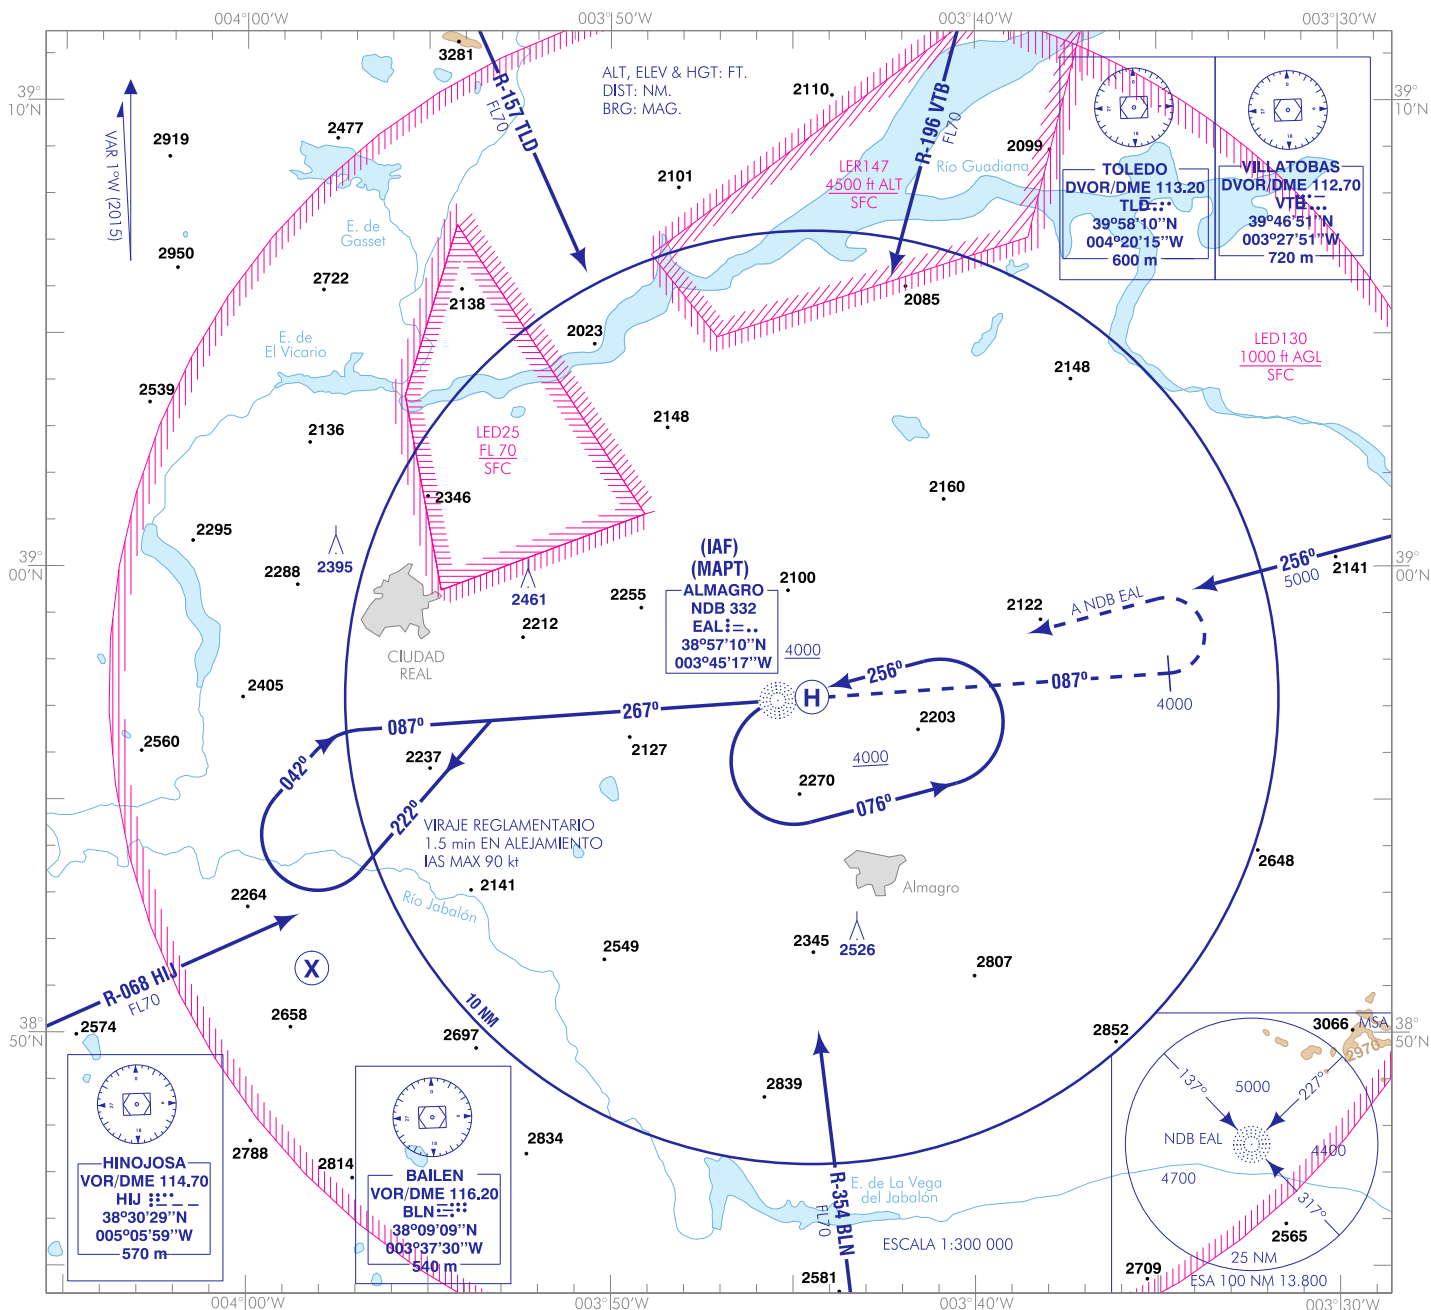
004°00'W
003°50'W
003°40'W
003°30'W
39°
10'N
39°
10'N
3281
R-157 TLD
FL70
ALT, ELEV & HGT: FT.
DIST: NM.
BRG: MAG.
2110
R-196 VTB
FL70
VAR 1°W (2015)
2919
2477
2101
LER147
4500 ft ALT
SFC
Río Guadiana
2099
TOLEDO
DVOR/DME 113.20
TLD
39°58'10''N
004°20'15''W
600 m
VILLATOBAS
DVOR/DME 112.70
VTB
39°46'51''N
003°27'51''W
720 m
E. de
Gasset
2950
2722
2138
2085
E. de
El Vicario
2023
LED130
1000 ft AGL
SFC
2539
2148
2136
2148
LED25
FL 70
SFC
2160
2346
2295
39°
00'N
39°
00'N
2395
2288
(IAF)
(MAPT)
ALMAGRO
NDB 332
EAL
38°57'10''N
003°45'17''W
2100
2255
2461
256°
5000
2141
2122
A NDB EAL
2212
4000
CIUDAD
REAL
2405
256°
087°
H
4000
2203
087°
267°
2560
2237
2127
4000
042°
2270
076°
222°
VIRAJE REGLAMENTARIO
1.5 min EN ALEJAMIENTO
IAS MAX 90 kt
2648
2141
Almagro
Río Jabalón
2264
X
2549
2345
2526
2807
10 NM
R-068 HIJ
FL70
2658
38°
50'N
2574
2697
2852
3066
MSA
38°
50'N
2970
137°
5000
227°
2839
NDB EAL
4400
HINOJOSA
VOR/DME 114.70
HIJ
38°30'29''N
005°05'59''W
570 m
BAILEN
VOR/DME 116.20
BLN
38°09'09''N
003°37'30''W
540 m
2834
4700
2788
2814
R-354 BLN
FL70
E. de La Vega
del Jabalón
317°
2565
ESCALA 1:300 000
25 NM
2581
2709
ESA 100 NM 13.800
004°00'W
003°50'W
003°40'W
003°30'W